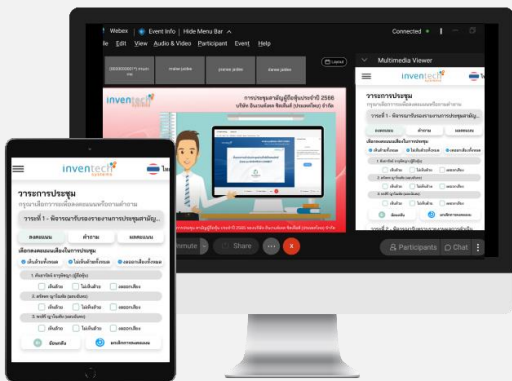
Webex | Event Info | Hide Menu Bar

Connected

File Edit View Audio & Video Participant Event Help

Multimedia Viewer

inventech

การประชุมสามัญผู้ถือหุ้นประจำปี 2566

mute

Share

Participants

Chat

inventech

วาระการประชุม

วาระที่ 1 - พิจารณารับรองรายงานการประชุมสามัญ...

ลงคะแนน

คำถาม

ผลคะแนน

เห็นด้วย

ไม่เห็นด้วย

งดออกเสียง

ย้อนกลับ

inventech

วาระการประชุม

วาระที่ 1 - พิจารณารับรองรายงานการประชุมสามัญ...

ลงคะแนน

คำถาม

ผลคะแนน

เห็นด้วย

ไม่เห็นด้วย

งดออกเสียง

ย้อนกลับ